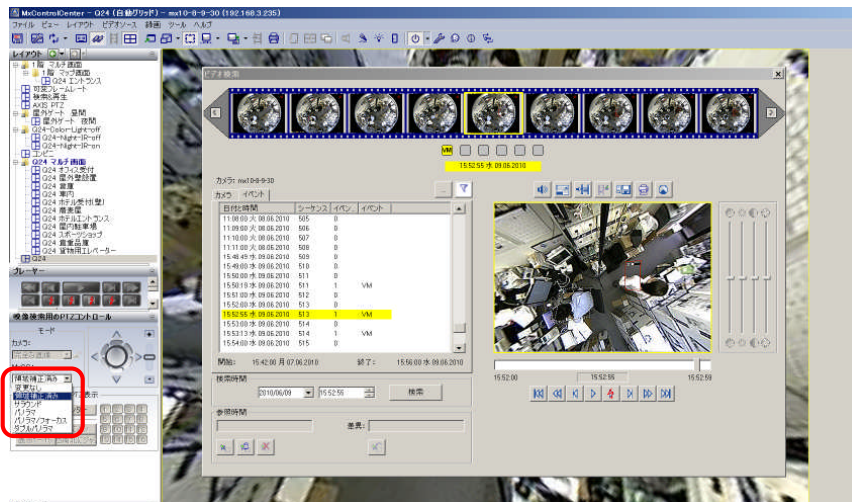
MxControlCenter – Q24 (自動グリッド) – mx10-8-9-30 (192.168.3.235)

ファイル ビュー レイアウト ビデオソース 録画 ツール ヘルプ

レイアウト

1階 マルチ画面
1階 マップ画面
Q24 エントランス
可変フレームレート
映像再生
AXIS PTZ
屋外ゲート 昼間
屋外ゲート 夜間
Q24-Color-Light-off
Q24-Night-IR-off
Q24-Night-IR-on
エリア
Q24 マルチ画面
Q24 オフィス受付
Q24 屋外駐車場
Q24 倉庫
Q24 車内
Q24 ホテル受付(壁)
Q24 会議室
Q24 ホテルエントランス
Q24 屋内駐車場
Q24 スポーツショップ
Q24 貴金属店
Q24 建物用エレベーター
Q24

プレーヤー

映像検索用のPTZコントロール

モード

カメラ:

歪み補正済み

変更なし
歪み補正済み
サラウンド
パノラマ
パノラマ/フォーカス
ダブルパノラマ

ビデオ検索

VM

15:52:55 水 09.06.2010

カメラ: mx10-8-9-30

カメラ イベント

| 日付と時間 | シーケンス | イベン... | イベント |
|---|---|---|---|
| 11:09:00 火 08.06.2010 | 505 | 0 | |
| 11:09:00 火 08.06.2010 | 506 | 0 | |
| 11:10:00 火 08.06.2010 | 507 | 0 | |
| 11:11:00 火 08.06.2010 | 508 | 0 | |
| 15:48:49 水 09.06.2010 | 509 | 0 | |
| 15:49:00 水 09.06.2010 | 510 | 0 | |
| 15:50:00 水 09.06.2010 | 511 | 0 | |
| 15:50:19 水 09.06.2010 | 511 | 1 | VM |
| 15:51:00 水 09.06.2010 | 512 | 0 | |
| 15:52:00 水 09.06.2010 | 513 | 0 | |
| 15:52:55 水 09.06.2010 | 513 | 1 | VM |
| 15:53:00 水 09.06.2010 | 514 | 0 | |
| 15:53:13 水 09.06.2010 | 514 | 1 | VM |
| 15:54:00 水 09.06.2010 | 515 | 0 | |

開始: 15:42:00 月 07.06.2010 終了: 15:56:00 水 09.06.2010

検索時間

2010/06/09 15:52:55 検索

参照時間

差異:

15:52:00 15:52:55 15:52:59